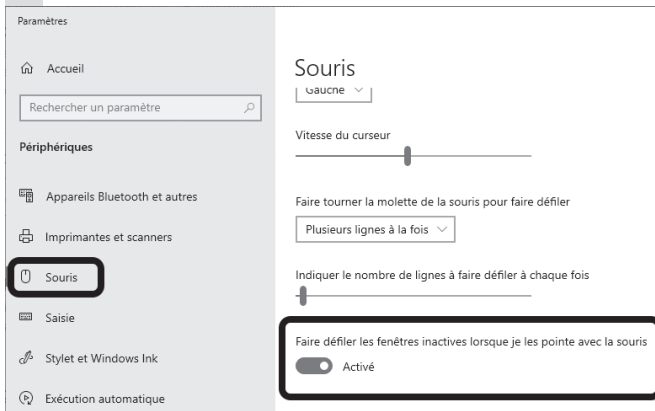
Paramètres

Accueil

Rechercher un paramètre

Périphériques

Appareils Bluetooth et autres

Imprimantes et scanners

Souris

Saisie

Stylet et Windows Ink

Exécution automatique

Souris

Gauche

Vitesse du curseur

Faire tourner la molette de la souris pour faire défiler

Plusieurs lignes à la fois

Indiquer le nombre de lignes à faire défiler à chaque fois

Faire défiler les fenêtres inactives lorsque je les pointe avec la souris

Activé